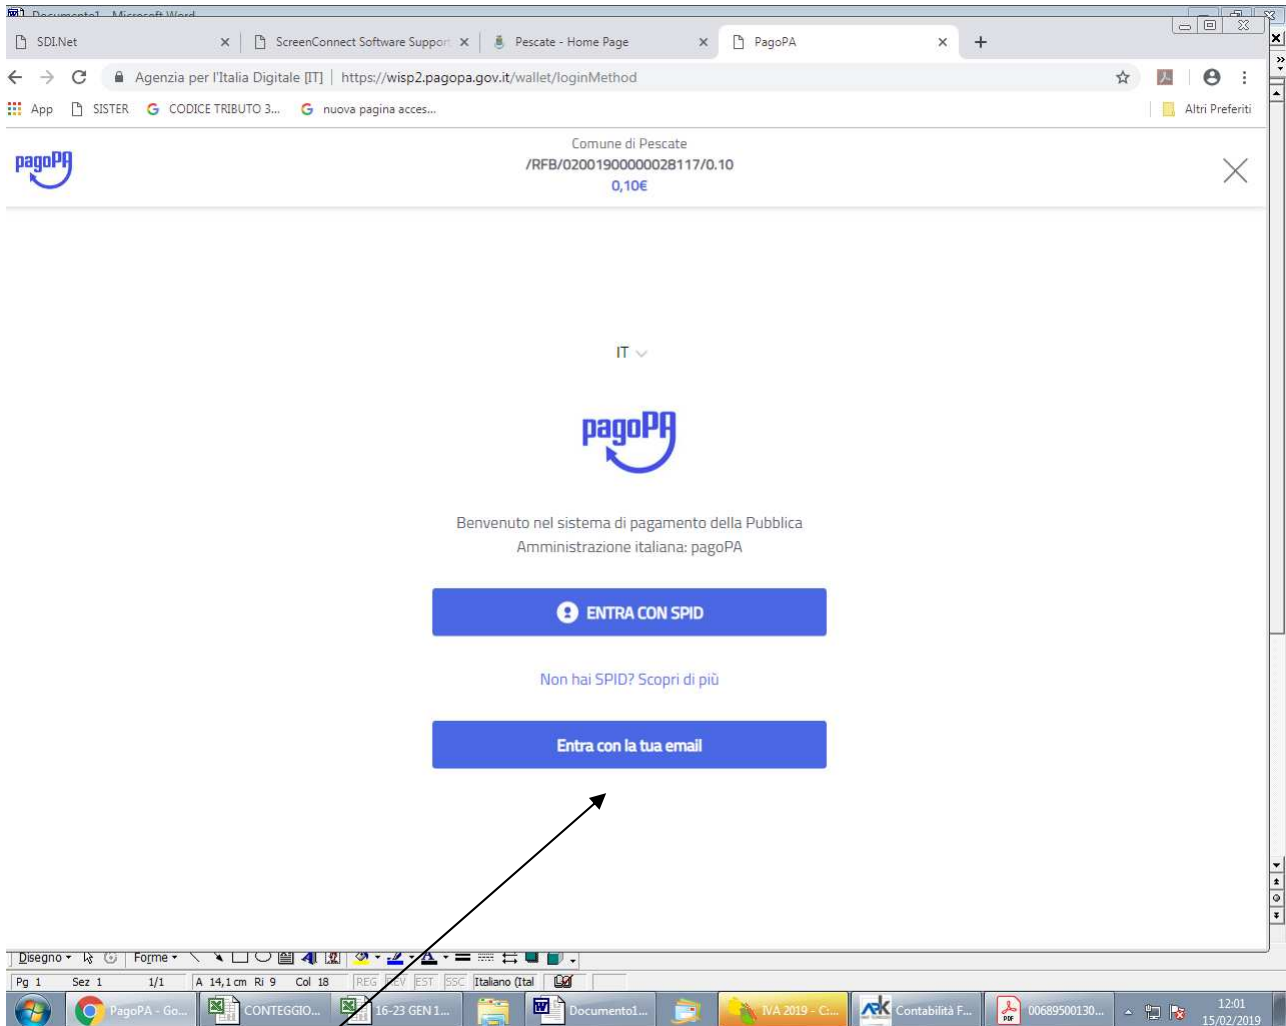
Documento1 - Microsoft Word

SDI.Net ×
ScreenConnect Software Suppor ×
Pescate - Home Page ×
PagoPA ×
+

Agenzia per l'Italia Digitale [IT] | https://wisp2.pagopa.gov.it/wallet/loginMethod

App SISTER CODICE TRIBUTO 3... nuova pagina acces... Altri Preferiti

pagoPA

Comune di Pescate
/RFB/02001900000028117/0.10
0,10€

IT

pagoPA

Benvenuto nel sistema di pagamento della Pubblica Amministrazione italiana: pagoPA

ENTRA CON SPID

Non hai SPID? Scopri di più

Entra con la tua email

Disegno Forme

Pg 1 Sez 1 1/1 A 14,1 cm Ri 9 Col 18 REG REV EST SSC Italiano (Ital

PagoPA - Go... CONTEGGIO... 16-23 GEN 1... Documento1... IVA 2019 - C... Contabilità F... 00689500130... 12:01 15/02/2019